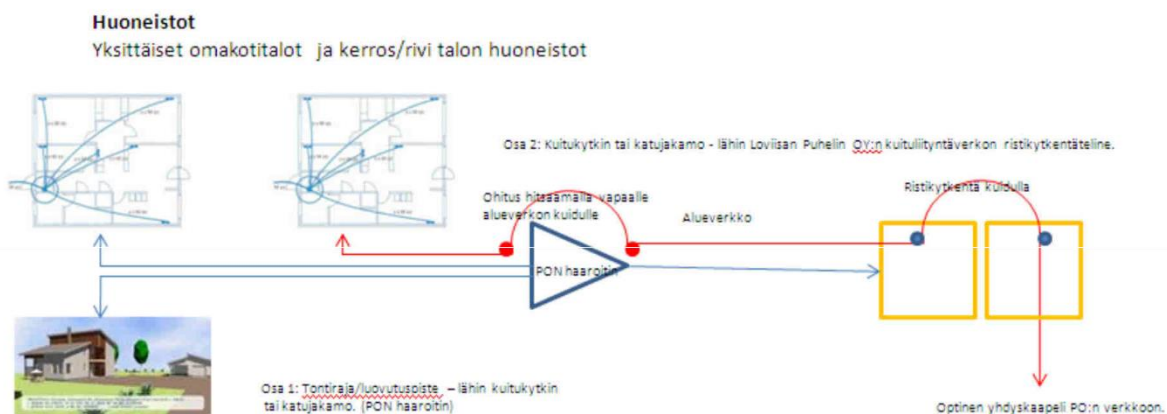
Huoneistot
Yksittäiset omakotitalot ja kerros/rivi talon huoneistot

Osa 2: Kuitukytkin tai katujakamo - lähin Loviisan Puhelin OY:n kuituliityntäverkon ristikytkentäteline.

Ohitus hitsaamalla vapaalle alueverkon kuidulle

Alueverkko

Ristikytkentä kuidulla

PON haaroitin

Osa 1: Tontiraja/luovutuspiste – lähin kuitukytkin tai katujakamo. (PON haaroitin)

Optinen yhdyskaapeli PO:n verkkoon.